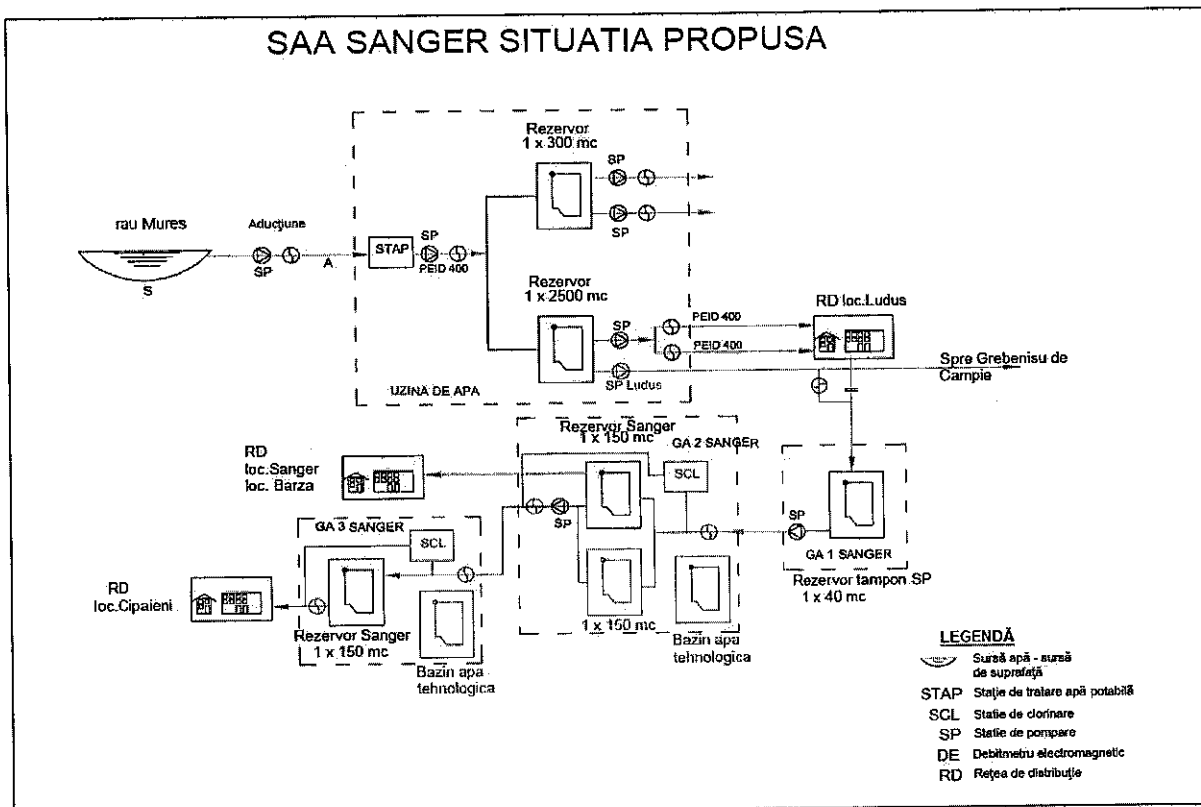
SAA SANGER SITUATIA PROPUSA

Rezervor
1 x 300 mc

SP

SP

rau Mures

Aducţiune

SP

A

S

STAP

SP

PEID 400

Rezervor
1 x 2500 mc

SP

PEID 400

PEID 400

RD loc.Ludus

SP Ludus

Spre Grebenisu de Campie

UZINA DE APA

Rezervor Sanger
1 x 150 mc

GA 2 SANGER

RD
loc.Sanger
loc. Barza

SCL

SP

GA 3 SANGER

SCL

SP

GA 1 SANGER

Rezervor tampon SP
1 x 40 mc

RD
loc.Cipaieni

Rezervor Sanger
1 x 150 mc

1 x 150 mc

Bazin apa tehnologica

Bazin apa tehnologica

LEGENDĂ

Sursă apă - sursă de suprafaţă

STAP Staţie de tratare apă potabilă

SCL Staţie de clorinare

SP Staţie de pompare

DE Debitmetru electromagnetic

RD Reţea de distribuţie